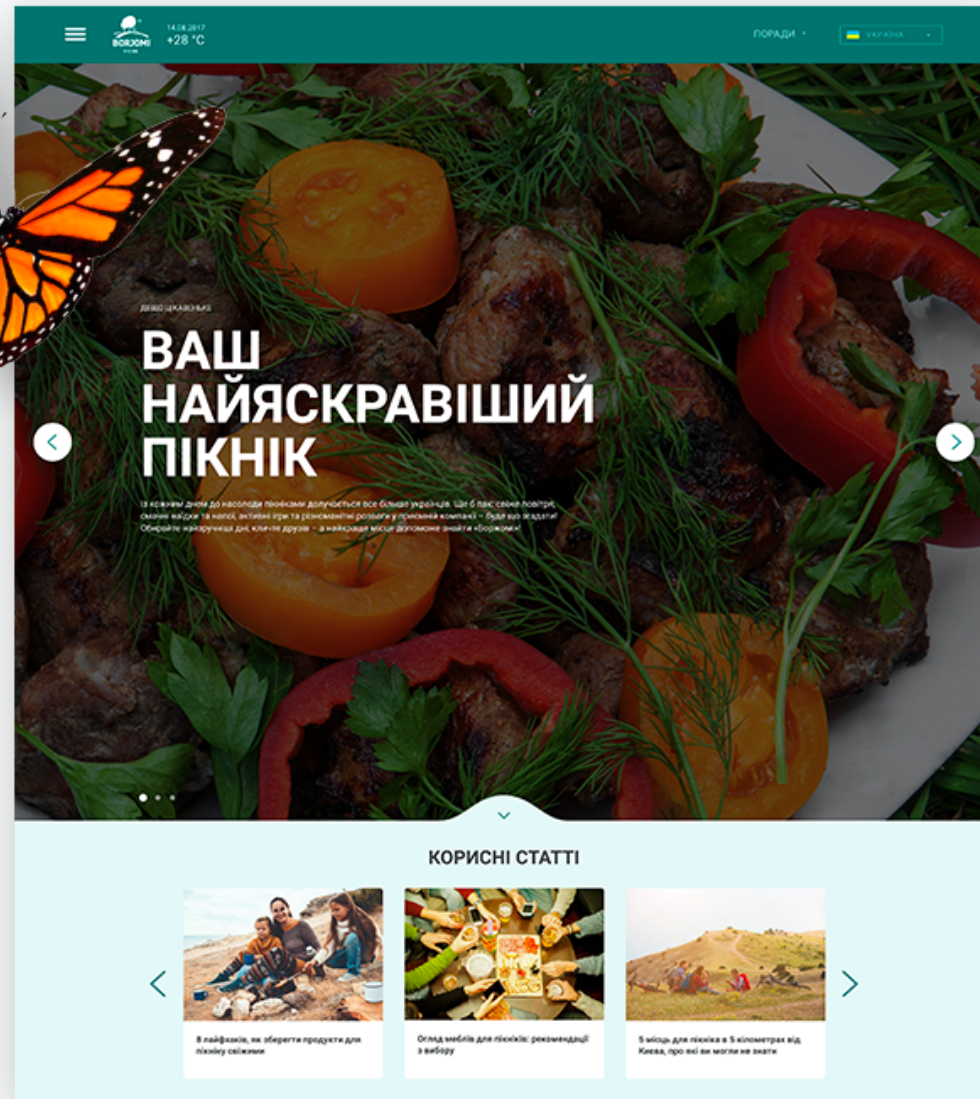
BORJOMI

14.08.2017
+28 °C

ПОРАДИ

УКРАЇНА

ДУЖЕ ЦІКАВЕНЬКО

ВАШ НАЙЯСКРАВІШИЙ ПІКНІК

Із кожним днем до насолоди пікніками долучається все більше українців. Ще б пак: свіже повітря, смачні наїдки й напої, активні ігри та різноманітні розваги у приємній компанії – буде що згадати! Обирайте найкращі дні, кличте друзів – а найкраще місце допоможе знайти «Боржомі»

КОРИСНІ СТАТТІ

8 лайфхаків, як зберегти продукти для пікніку свіжими

Огляд меблів для пікніків: рекомендації з вибору

5 місць для пікніка в 5 кілометрах від Києва, про які ви могли не знати